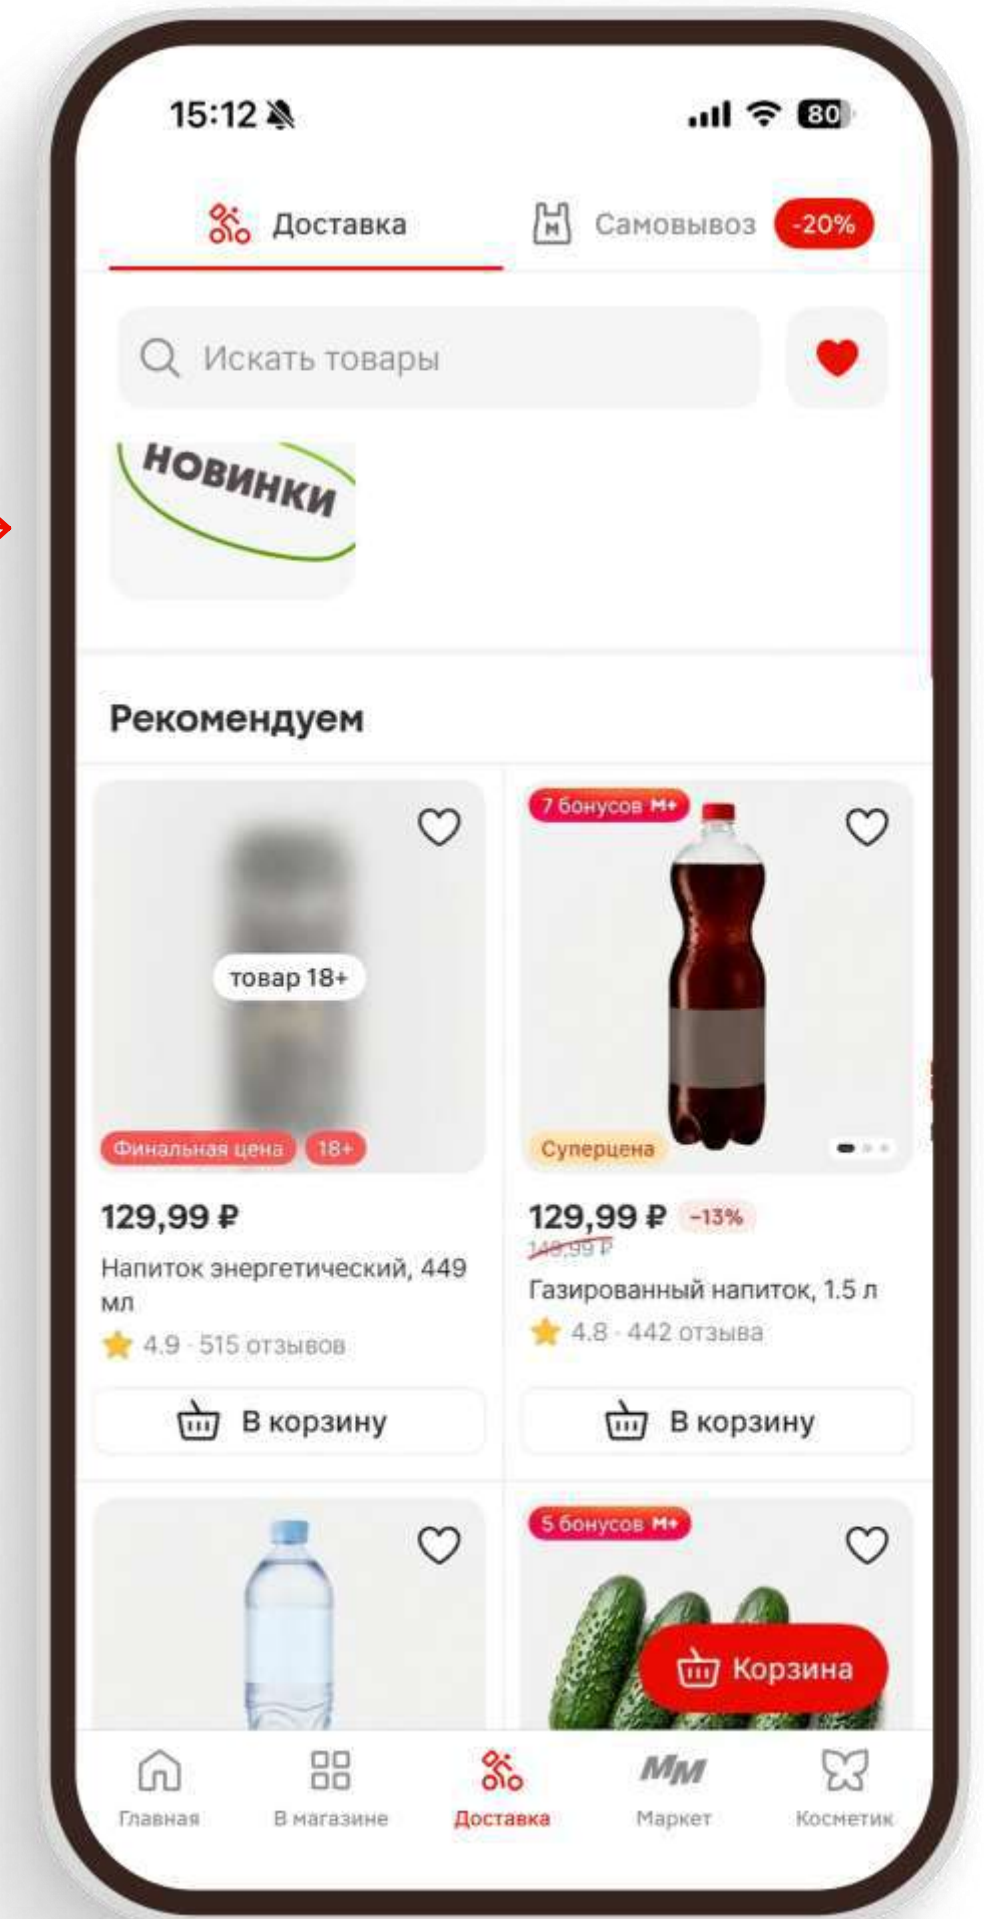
15:12

80

Доставка

Самовывоз -20%

Искать товары

НОВИНКИ

Рекомендуем

товар 18+

Финальная цена 18+

129,99 ₽

Напиток энергетический, 449 мл

4.9 · 515 отзывов

В корзину

7 бонусов М+

Суперцена

129,99 ₽ -13%

149,99 ₽

Газированный напиток, 1.5 л

4.8 · 442 отзыва

В корзину

5 бонусов М+

Корзина

Главная

В магазине

Доставка

ММ

Маркет

Косметик